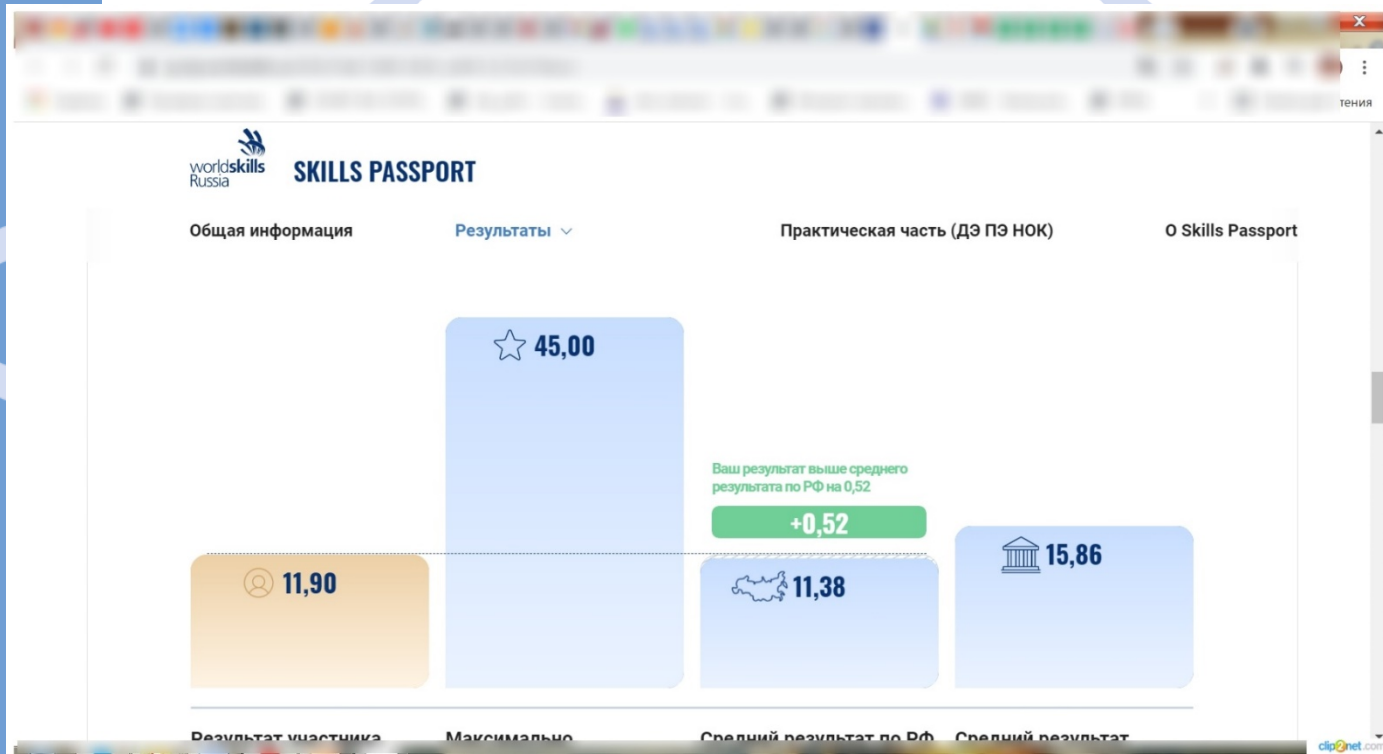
тения

worldskills Russia SKILLS PASSPORT

Общая информация | Результаты | Практическая часть (ДЭ ПЭ НОК) | О Skills Passport

45,00

Ваш результат выше среднего результата по РФ на 0,52

+0,52

15,86

11,90

11,38

Результат участника | Максимально | Средний результат по РФ | Средний результат

clip2net.com